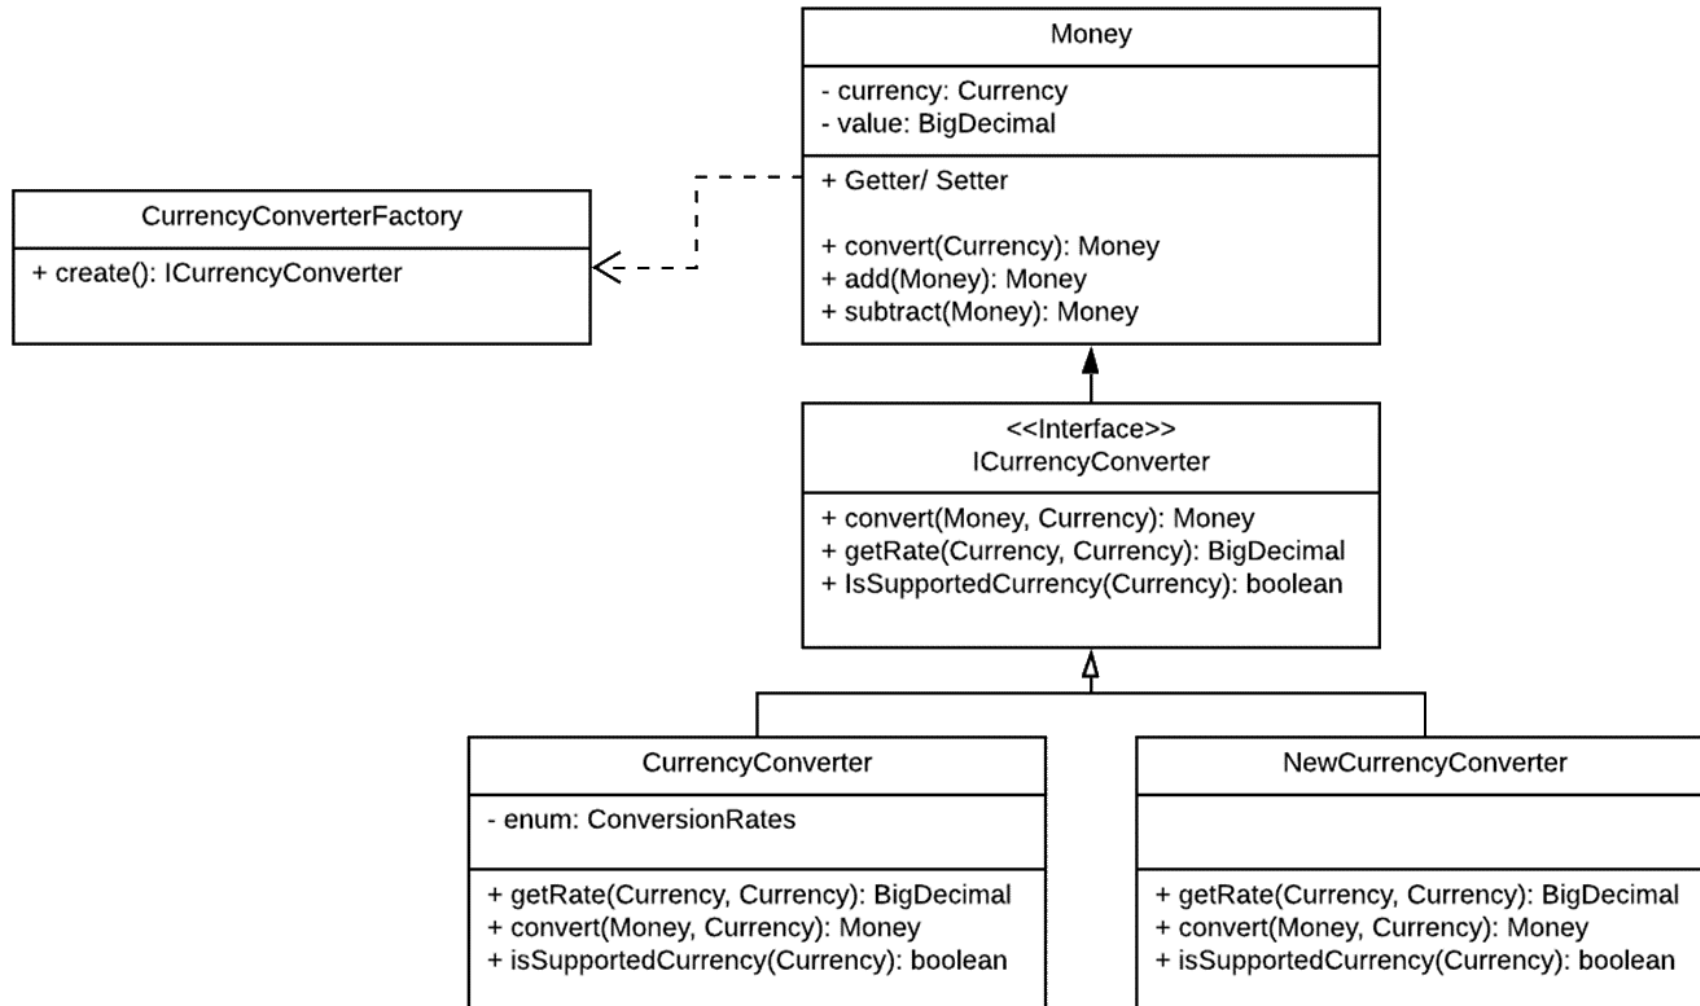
Money

- currency: Currency
- value: BigDecimal

+ Getter/ Setter

+ convert(Currency): Money
+ add(Money): Money
+ subtract(Money): Money

CurrencyConverterFactory

+ create(): ICurrencyConverter

<<Interface>>
ICurrencyConverter

+ convert(Money, Currency): Money
+ getRate(Currency, Currency): BigDecimal
+ IsSupportedCurrency(Currency): boolean

CurrencyConverter

- enum: ConversionRates

+ getRate(Currency, Currency): BigDecimal
+ convert(Money, Currency): Money
+ isSupportedCurrency(Currency): boolean

NewCurrencyConverter

+ getRate(Currency, Currency): BigDecimal
+ convert(Money, Currency): Money
+ isSupportedCurrency(Currency): boolean